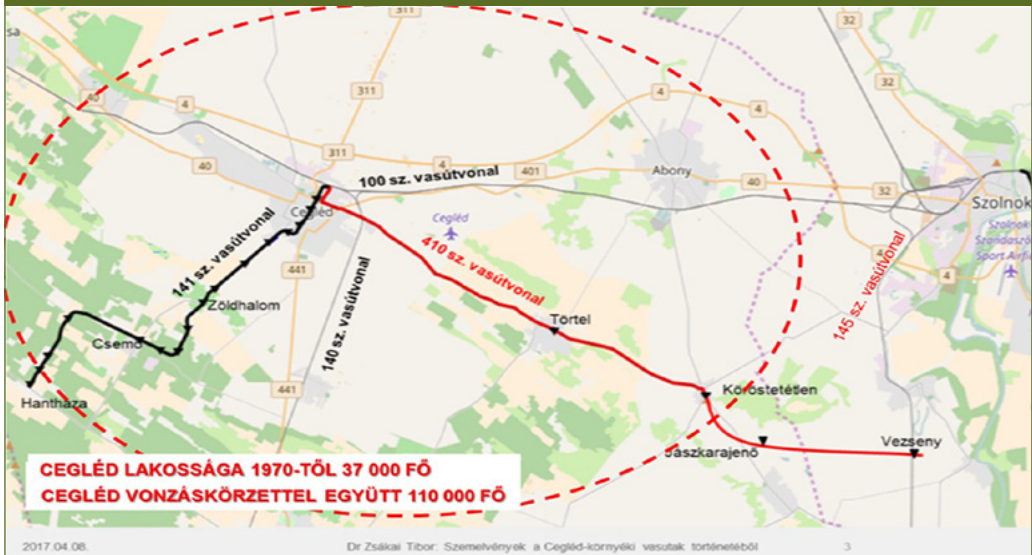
sa

311

32

40

4

4

4

311

311

40

4

401

Abony

40

32

100 sz. vasútvonal

Cegléd

Cegléd

Szolnok

Szandaszőlős Sport Airfield

141 sz. vasútvonal

410 sz. vasútvonal

441

140 sz. vasútvonal

145 sz. vasútvonal

4

Zöldhalom

Törtel

Csemő

441

Hantháza

Kőröstetétlen

Jászkarajenő

Vezseny

CEGLÉD LAKOSSÁGA 1970-TŐL 37 000 FŐ
CEGLÉD VONZÁSKÖRZETTEL EGYÜTT 110 000 FŐ

2017.04.08.

Dr Zsákai Tibor: Szemelvények a Cegléd-környéki vasutak történetéből

3